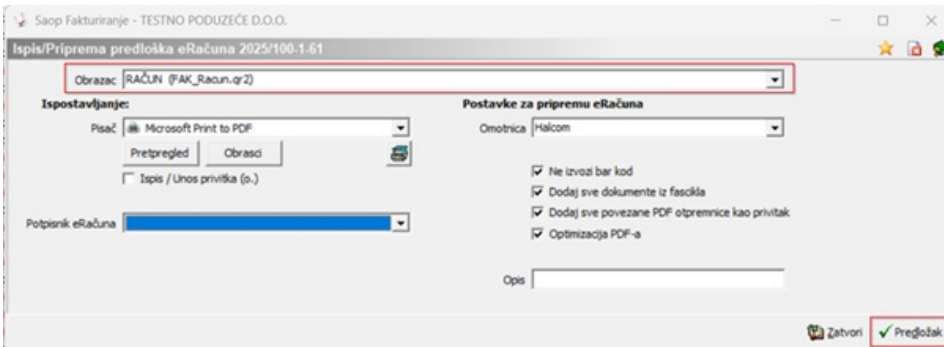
Saop Fakturiranje - TESTNO PODUZEĆE D.O.O.

Ispis/Priprema predloška eRačuna 2025/100-1-61

Obrazac RAČUN (FAK_Racun.qr2)

Ispostavljanje:

Pisač Microsoft Print to PDF

Pretpregled Obrasci

Ispis / Unos privitka (o.)

Potpisnik eRačuna

Postavke za pripremu eRačuna

Omotnica Halcom

Ne izvozi bar kod

Dodaj sve dokumente iz fascikla

Dodaj sve povezane PDF otpremnice kao privitak

Optimizacija PDF-a

Opis

Zatvori Predložak